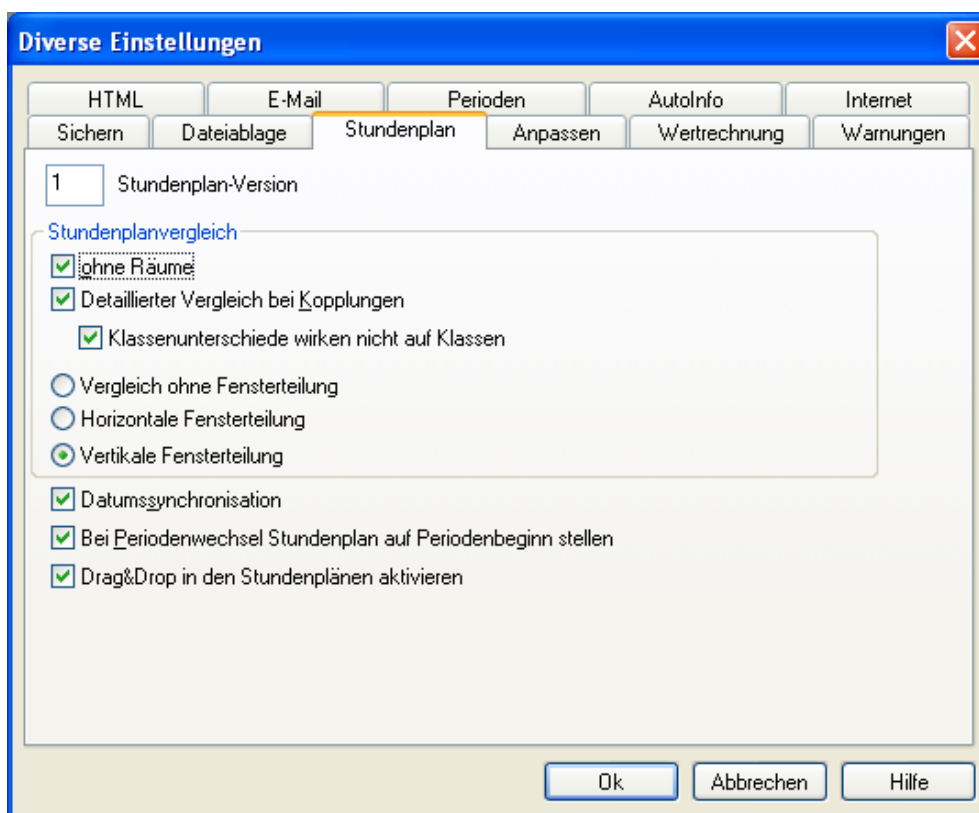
Diverse Einstellungen

HTML
E-Mail
Perioden
AutoInfo
Internet
Sichern
Dateiablage
Stundenplan
Anpassen
Wertrechnung
Warnungen

1 Stundenplan-Version

Stundenplanvergleich
ohne Räume
Detaillierter Vergleich bei Kopplungen
Klassenunterschiede wirken nicht auf Klassen
Vergleich ohne Fensterteilung
Horizontale Fensterteilung
Vertikale Fensterteilung

Datumssynchronisation
Bei Periodenwechsel Stundenplan auf Periodenbeginn stellen
Drag&Drop in den Stundenplänen aktivieren

Ok
Abbrechen
Hilfe